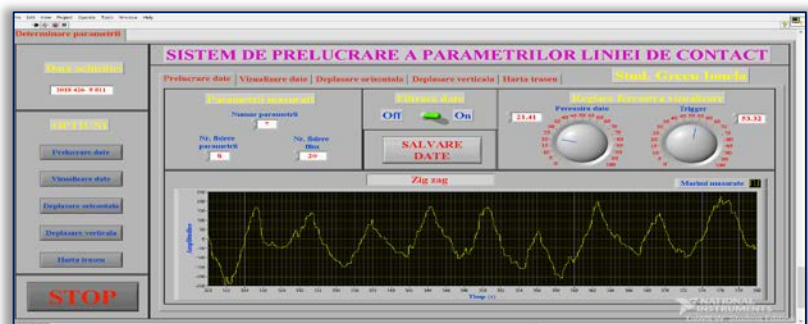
File Edit View Project Operate Tools Window Help

Determinare parametrii

SISTEM DE PRELUCRARE A PARAMETRILOR LINIEI DE CONTACT

Data achizitiei

2018 426 9 011

OPTIUNI

Prelucrare date

Vizualizare date

Deplasare orizontala

Deplasare verticala

Harta traseu

STOP

Prelucrare date | Vizualizare date | Deplasare orizontala | Deplasare verticala | Harta traseu

Stud. Grecu Ionela

Parametrii masurati

Numar parametrii

7

Nr. fisiere parametrii

6

Nr. fisiere film

20

Filtrare date

Off On

SALVARE DATE

Reglare fereastra vizualizare

Fereastra date

21.41

Trigger

53.32

Zig zag

Marini masurate

Amplitudine

Timp (s)

NATIONAL INSTRUMENTS